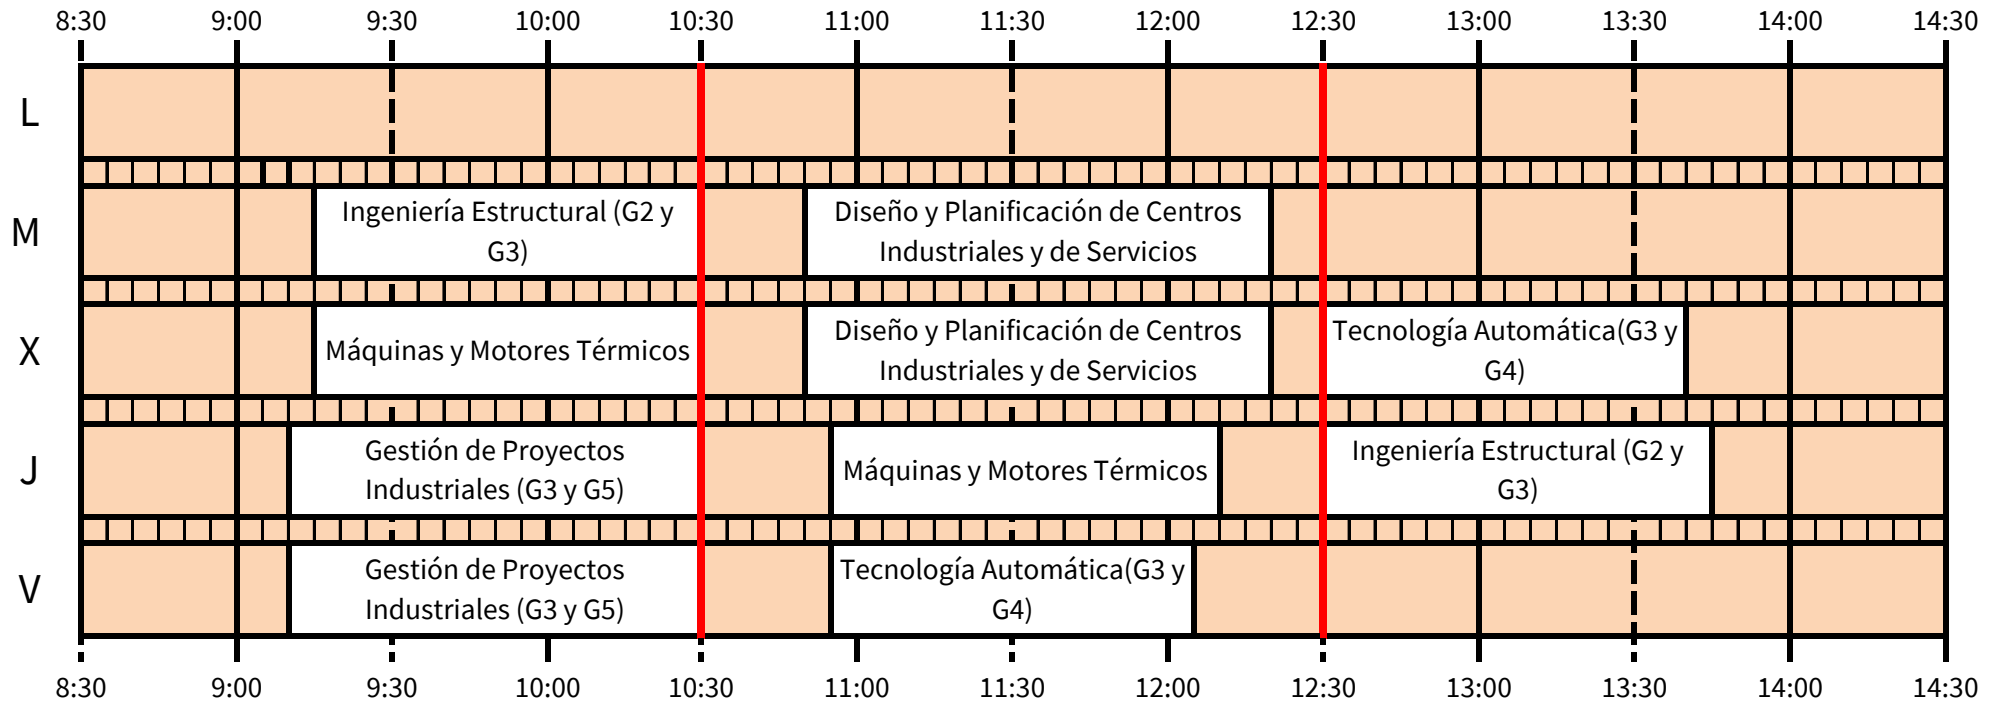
8:30 9:00 9:30 10:00 10:30 11:00 11:30 12:00 12:30 13:00 13:30 14:00 14:30

L

M
Ingeniería Estructural (G2 y G3)
Diseño y Planificación de Centros Industriales y de Servicios

X
Máquinas y Motores Térmicos
Diseño y Planificación de Centros Industriales y de Servicios
Tecnología Automática(G3 y G4)

J
Gestión de Proyectos Industriales (G3 y G5)
Máquinas y Motores Térmicos
Ingeniería Estructural (G2 y G3)

V
Gestión de Proyectos Industriales (G3 y G5)
Tecnología Automática(G3 y G4)

8:30 9:00 9:30 10:00 10:30 11:00 11:30 12:00 12:30 13:00 13:30 14:00 14:30